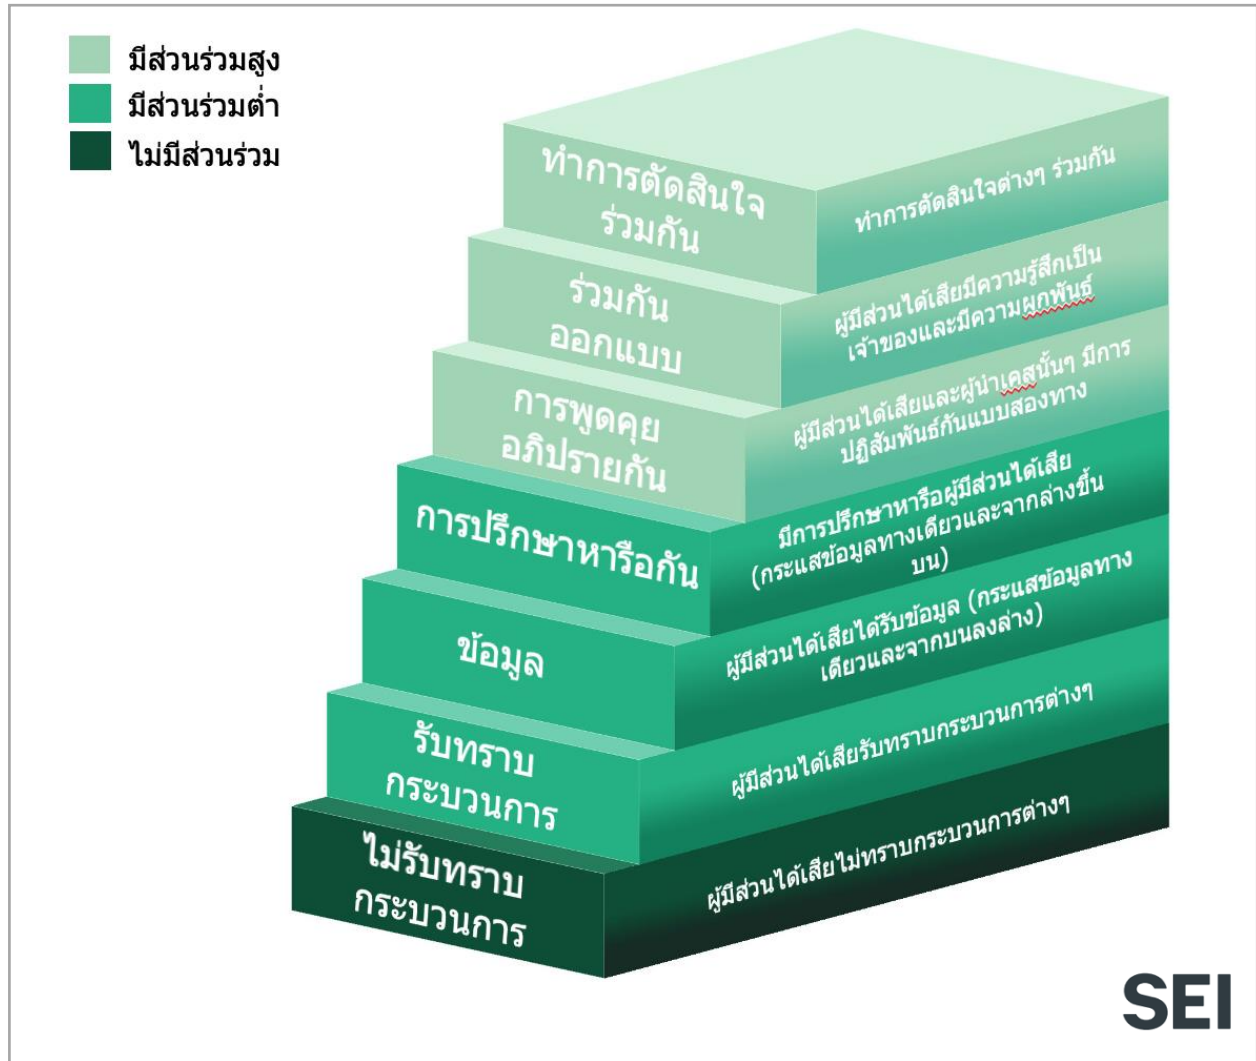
มีส่วนร่วมสูง
มีส่วนร่วมต่ำ
ไม่มีส่วนร่วม

ทำการตัดสินใจร่วมกัน
ทำการตัดสินใจต่างๆ ร่วมกัน

ร่วมกันออกแบบ
ผู้มีส่วนได้เสียมีความรู้สึกเป็นเจ้าของและมีความผูกพันธ์

การพูดคุยอภิปรายกัน
ผู้มีส่วนได้เสียและผู้นำเคสนั้นๆ มีการปฏิสัมพันธ์กันแบบสองทาง

การปรึกษาหารือกัน
มีการปรึกษาหารือผู้มีส่วนได้เสีย (กระแสข้อมูลทางเดียวและจากล่างขึ้นบน)

ข้อมูล
ผู้มีส่วนได้เสียได้รับข้อมูล (กระแสข้อมูลทางเดียวและจากบนลงล่าง)

รับทราบกระบวนการ
ผู้มีส่วนได้เสียรับทราบกระบวนการต่างๆ

ไม่รับทราบกระบวนการ
ผู้มีส่วนได้เสียไม่ทราบกระบวนการต่างๆ

SEI